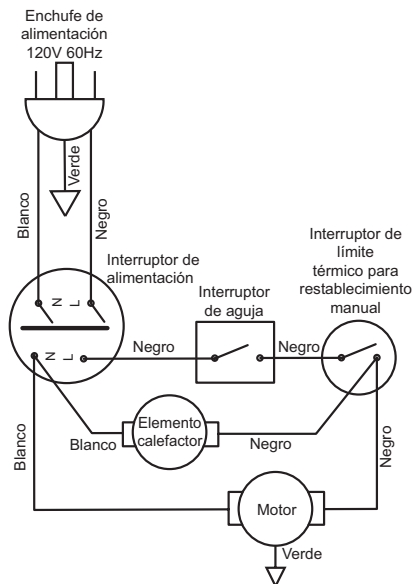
Enchufe de alimentación 120V 60Hz

Verde

Blanco

Negro

Interruptor de alimentación

N L

N L

Interruptor de aguja

Interruptor de límite térmico para restablecimiento manual

Negro

Negro

Elemento calefactor

Blanco

Negro

Blanco

Negro

Motor

Verde